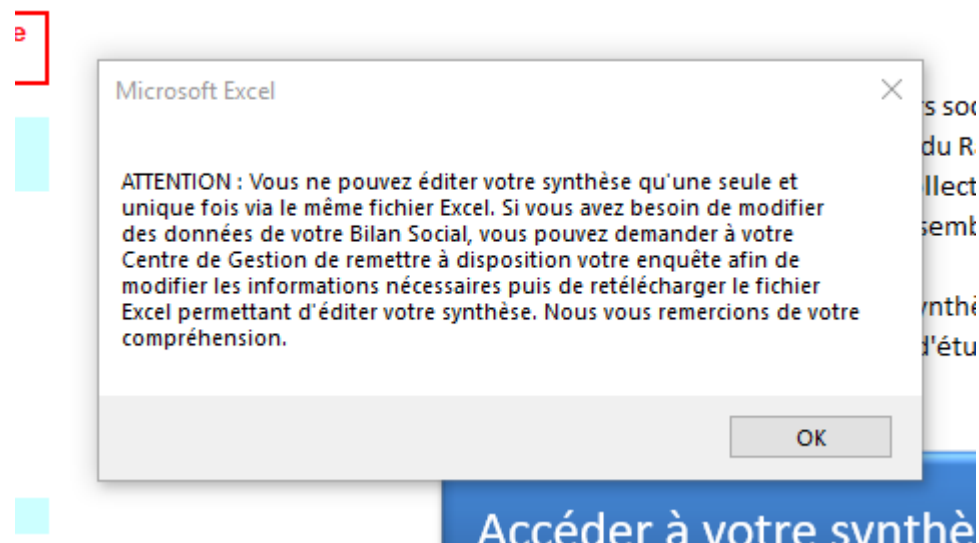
e

Microsoft Excel

ATTENTION : Vous ne pouvez éditer votre synthèse qu'une seule et unique fois via le même fichier Excel. Si vous avez besoin de modifier des données de votre Bilan Social, vous pouvez demander à votre Centre de Gestion de remettre à disposition votre enquête afin de modifier les informations nécessaires puis de retélécharger le fichier Excel permettant d'éditer votre synthèse. Nous vous remercions de votre compréhension.

OK

's soc
du R
llect
semb

ynthè
d'étu

Accéder à votre synthè